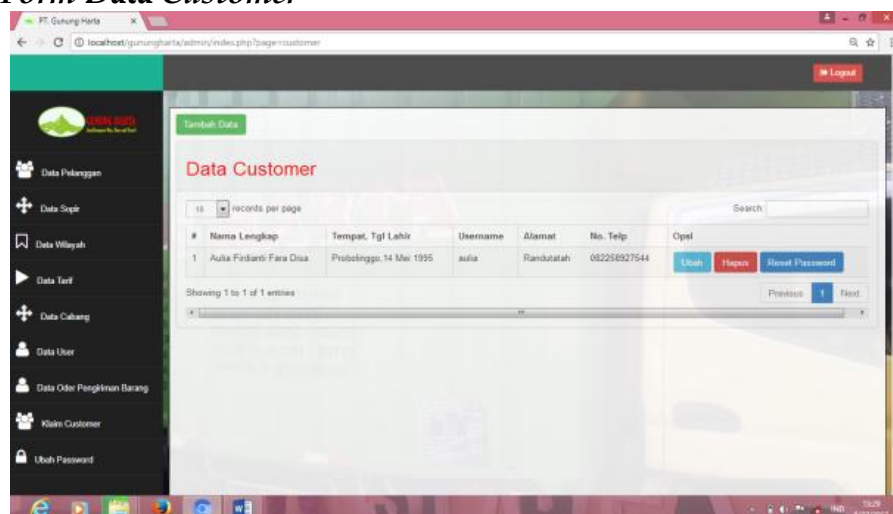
Form Data Customer

PT. Gunung Harta

localhost/gununghart/admin/index.php?page=customer

Logout

Tambah Data

Data Customer

10 records per page

Search

| # | Nama Lengkap | Tempat, Tgl Lahir | Username | Alamat | No. Telp | Opsi |
|---|---|---|---|---|---|---|
| 1 | Aulia Firdianti Fara Disa | Probolinggo, 14 Mei 1995 | aulia | Randutatah | 082258927544 | Ubah Hapus Reset Password |

Showing 1 to 1 of 1 entries

Previous 1 Next

Data Pelanggan

Data Sopir

Data Wilayah

Data Tarif

Data Cabang

Data User

Data Oder Pengiriman Barang

Klaim Customer

Ubah Password